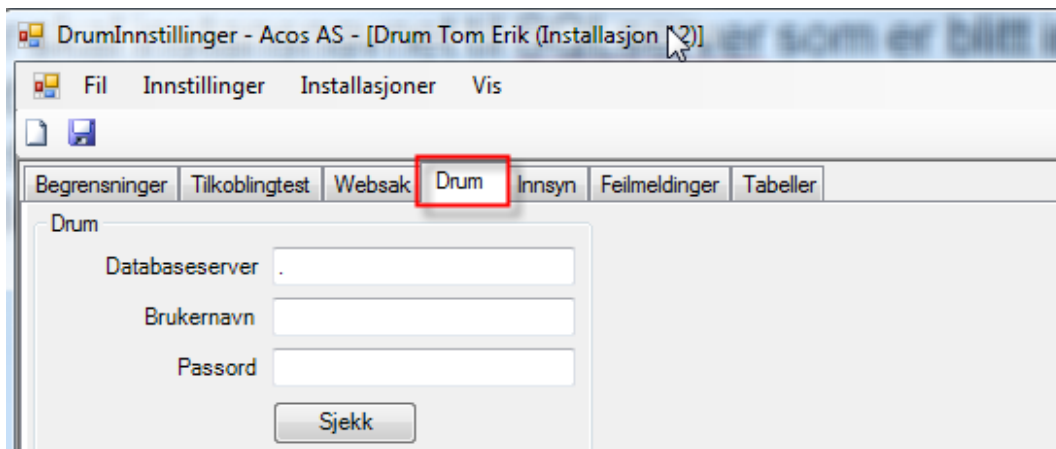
DrumInnstillinger - Acos AS - [Drum Tom Erik (Installasjon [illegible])]

Fil Innstillinger Installasjoner Vis

Begrensninger Tilkoblingtest Websak Drum Innsyn Feilmeldinger Tabeller

Drum

Databaseserver .

Brukernavn

Passord

Sjekk